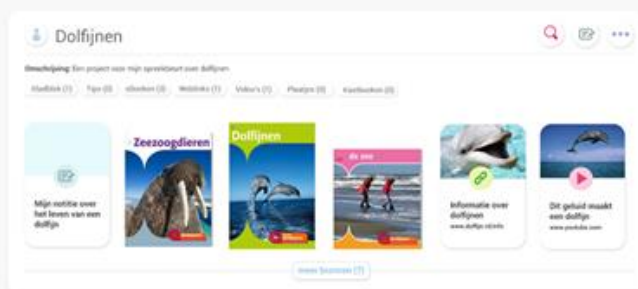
Dolfijnen

Omschrijving: Een project voor mijn spreekbeurt over dolfijnen

Afbeeldingen (1) Tips (0) eBoeken (3) Weblinks (1) Video's (1) Plaatjes (0) Kaarboeken (0)

Mijn notitie over het leven van een dolfijn

Zeezoogdieren

Dolfijnen

de zee

Informatie over dolfijnen
www.dolfijn.nl/info

Dit geluid maakt een dolfijn
www.youtube.com

Meer bronnen (7)